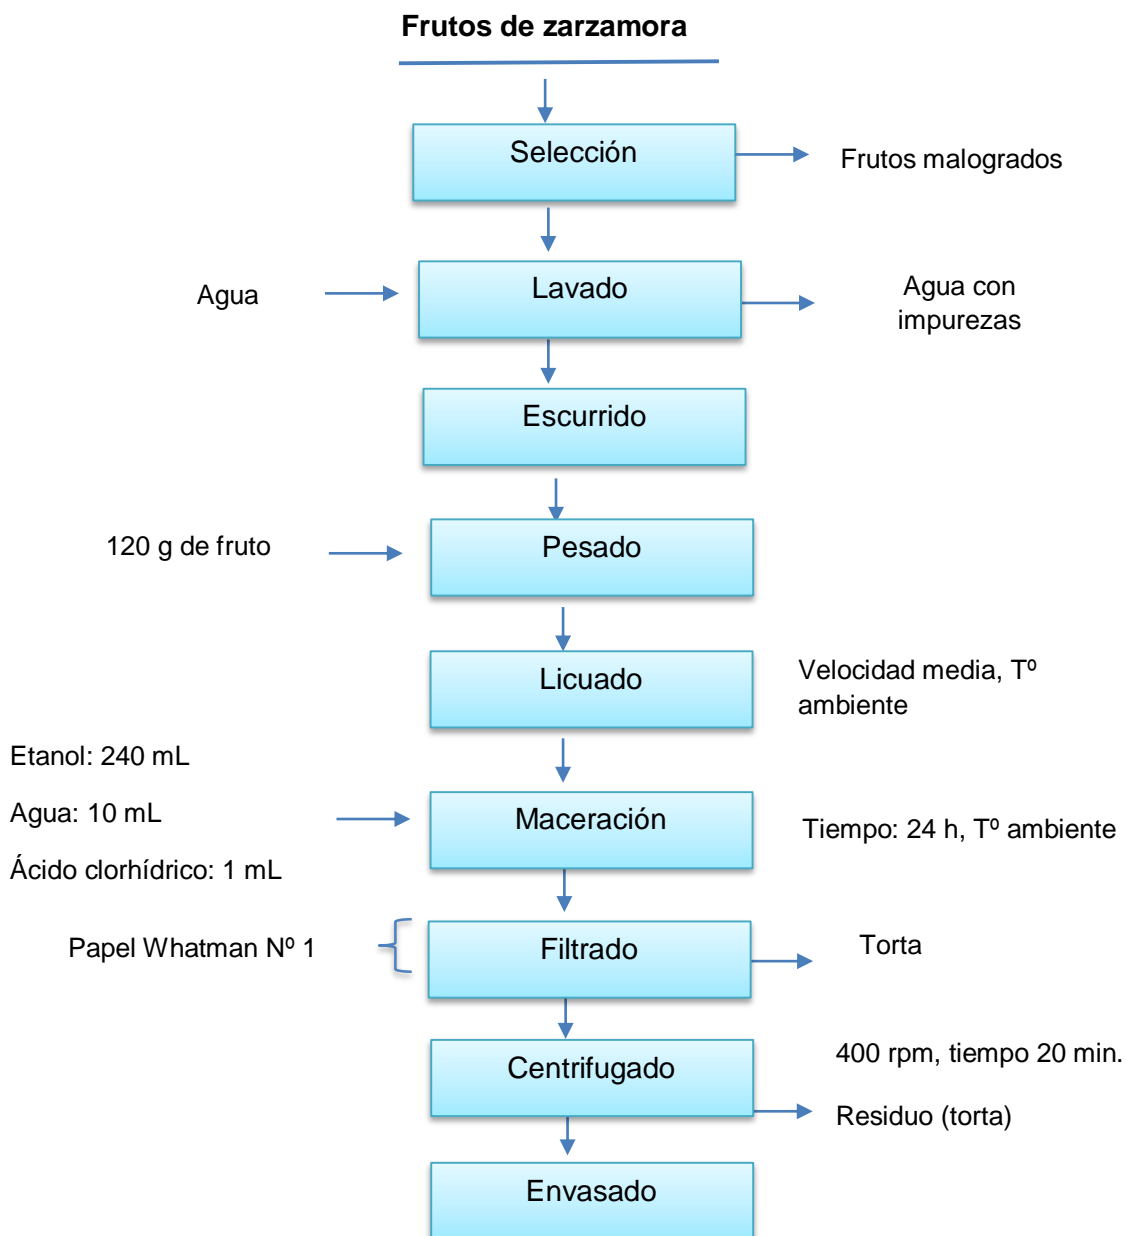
Frutos de zarzamora

Selección

Frutos malogrados

Agua

Lavado

Agua con impurezas

Escurrido

120 g de fruto

Pesado

Licuado

Velocidad media, Tº ambiente

Etanol: 240 mL

Agua: 10 mL

Ácido clorhídrico: 1 mL

Maceración

Tiempo: 24 h, Tº ambiente

Papel Whatman Nº 1

Filtrado

Torta

Centrifugado

400 rpm, tiempo 20 min.

Residuo (torta)

Envasado